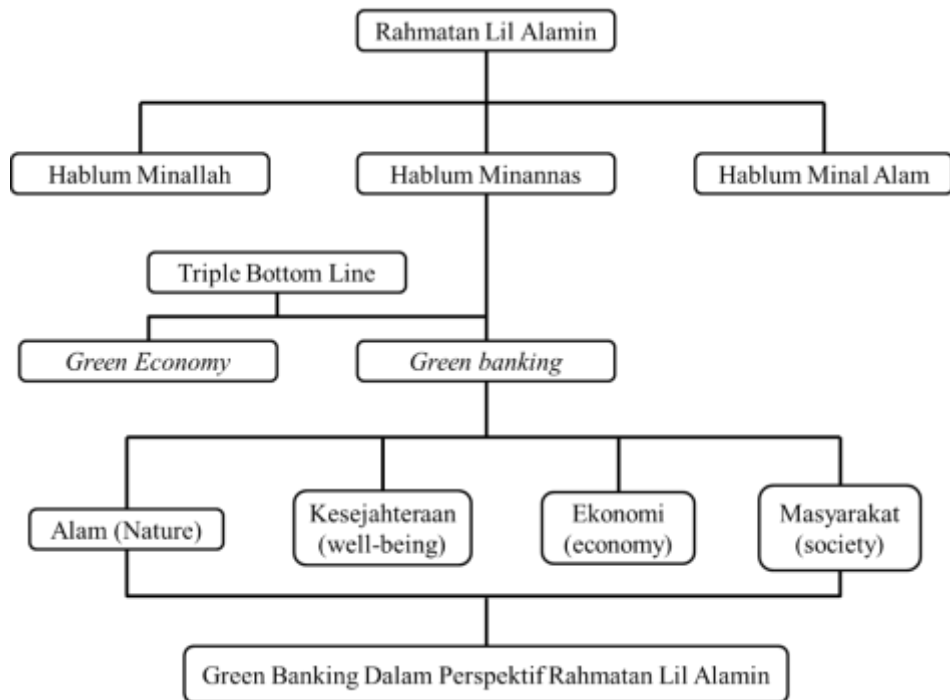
Rahmatan Lil Alamin

Hablum Minallah

Hablum Minannas

Hablum Minal Alam

Triple Bottom Line

*Green Economy*

*Green banking*

Alam (Nature)

Kesejahteraan (well-being)

Ekonomi (economy)

Masyarakat (society)

Green Banking Dalam Perspektif Rahmatan Lil Alamin